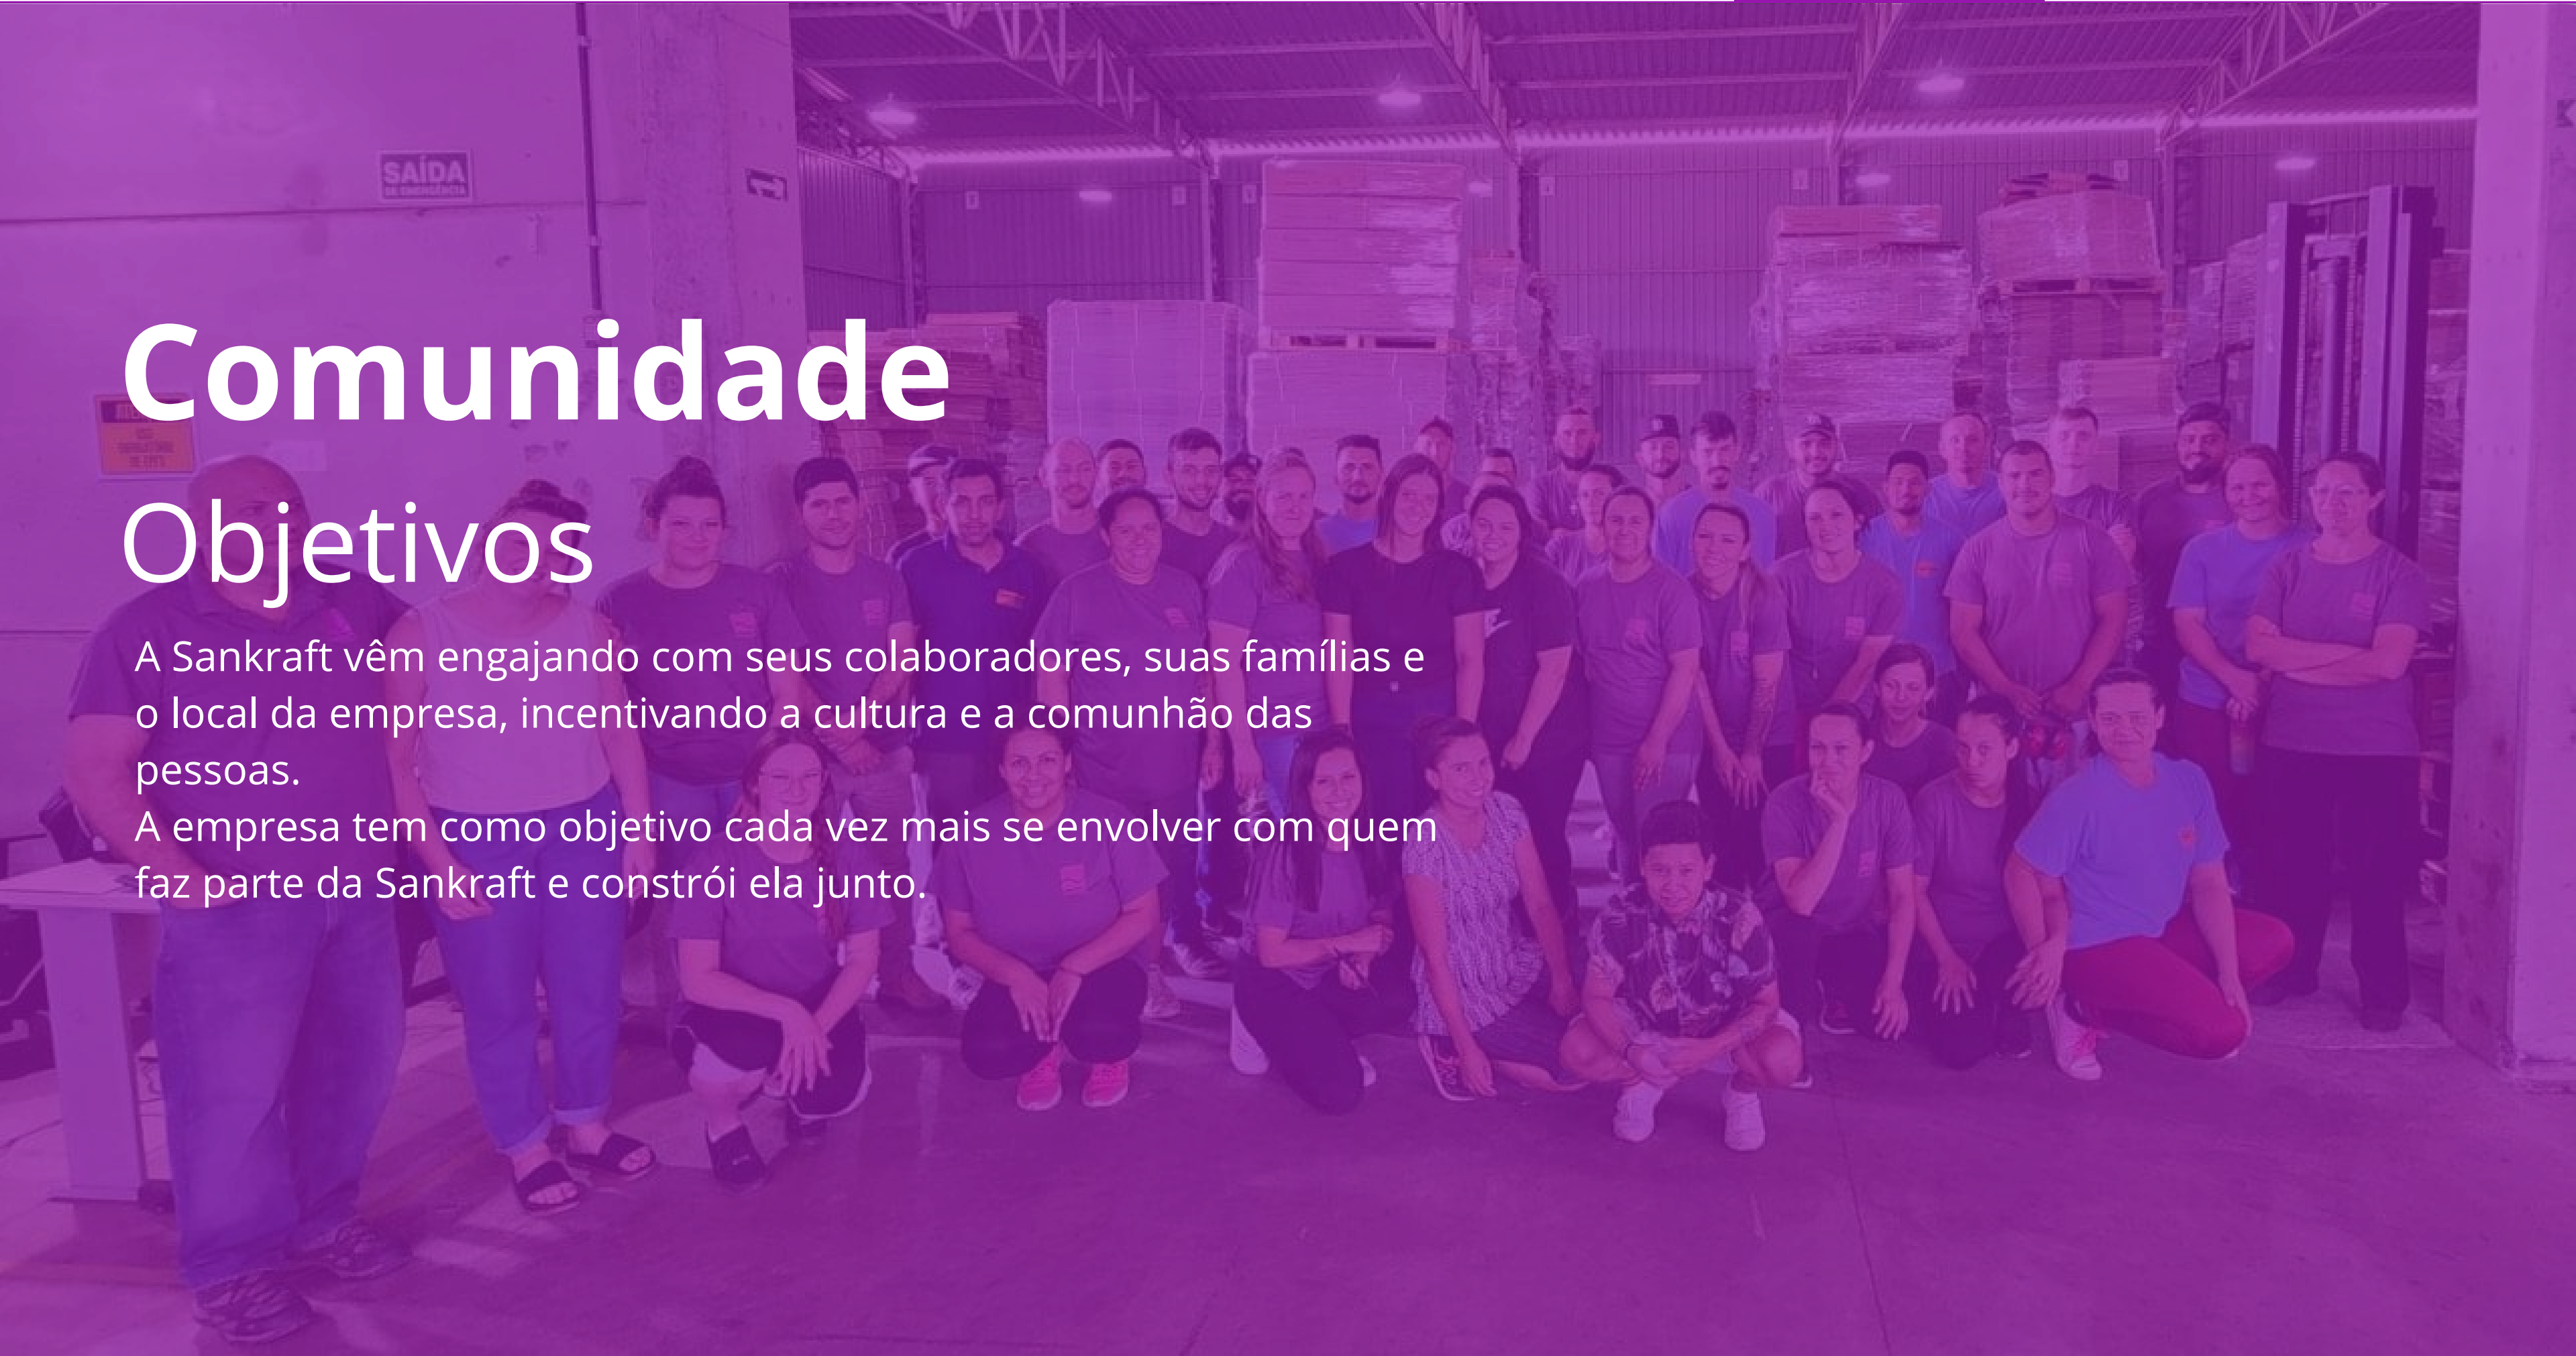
SAÍDA

Comunidade

Objetivos

A Sankraft vêm engajando com seus colaboradores, suas famílias e o local da empresa, incentivando a cultura e a comunhão das pessoas.
A empresa tem como objetivo cada vez mais se envolver com quem faz parte da Sankraft e constrói ela junto.